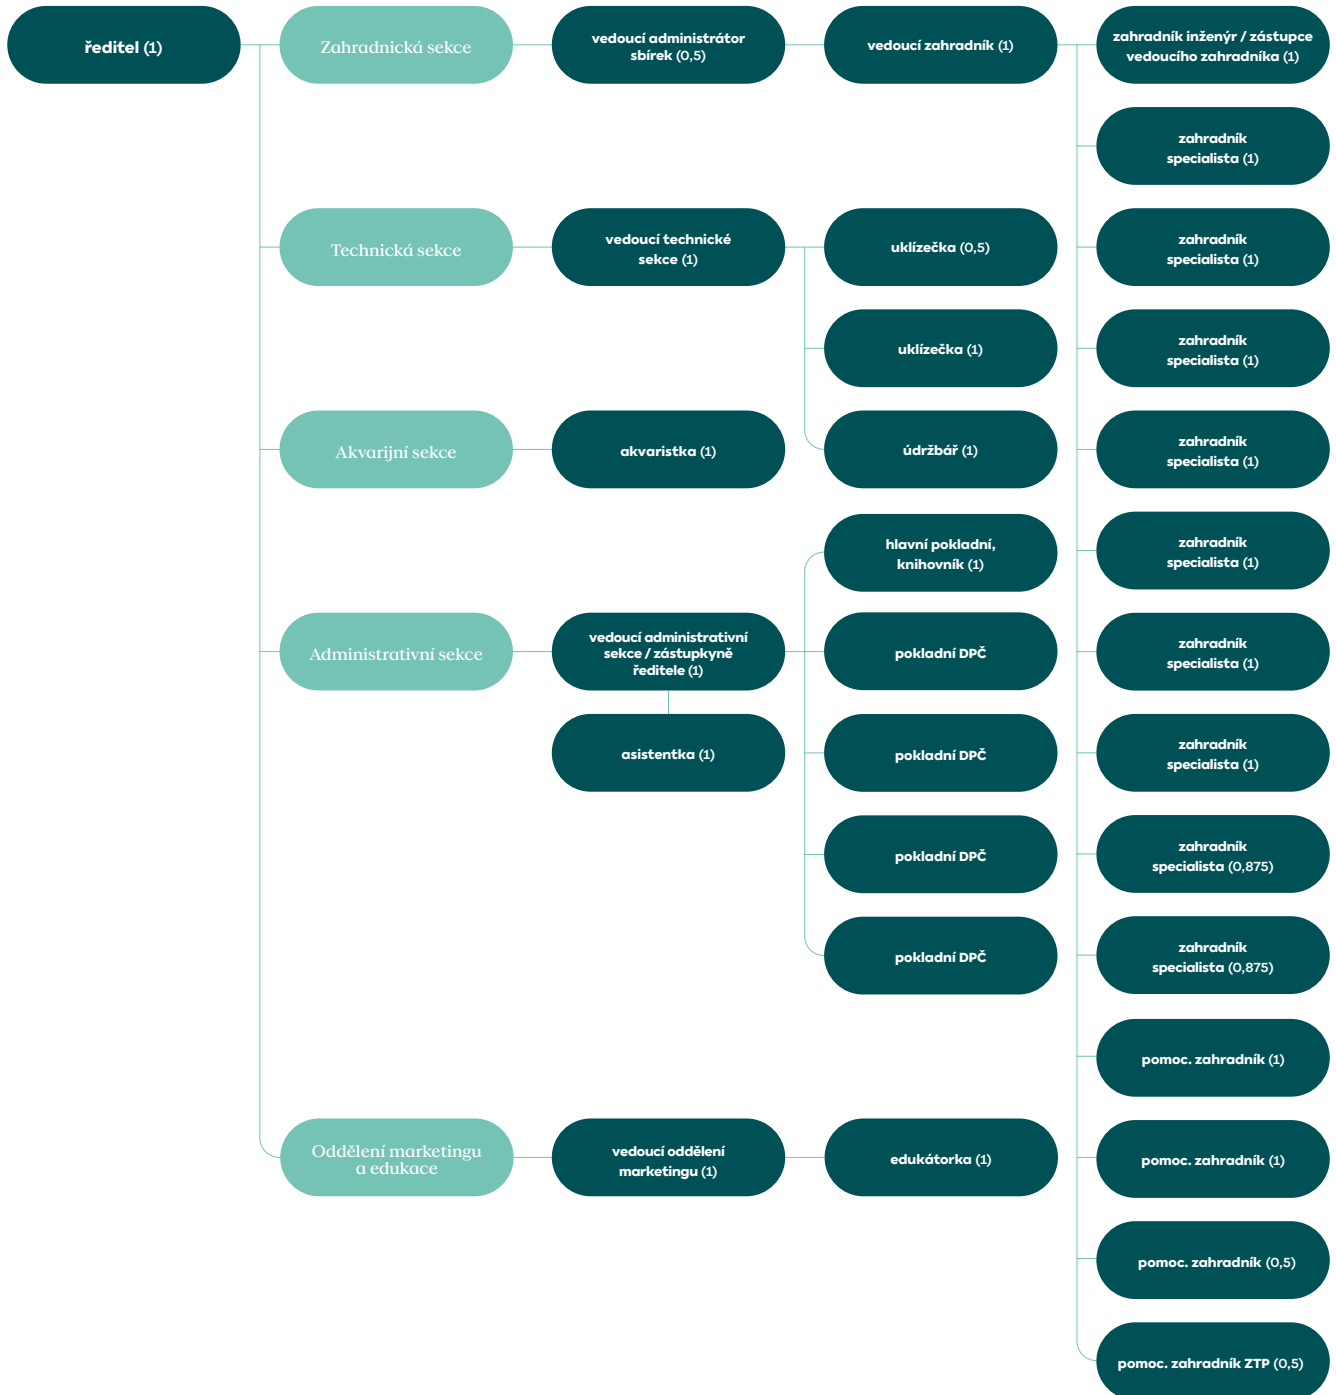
ředitel (1)

Zahradnická sekce

vedoucí administrátor sbírek (0,5)

vedoucí zahradník (1)

zahradník inženýr / zástupce vedoucího zahradníka (1)

zahradník specialista (1)

Technická sekce

vedoucí technické sekce (1)

uklízečka (0,5)

zahradník specialista (1)

uklízečka (1)

zahradník specialista (1)

Akvarijní sekce

akvaristka (1)

údržbář (1)

zahradník specialista (1)

hlavní pokladní, knihovník (1)

zahradník specialista (1)

Administrativní sekce

vedoucí administrativní sekce / zástupkyně ředitele (1)

pokladní DPČ

zahradník specialista (1)

asistentka (1)

pokladní DPČ

zahradník specialista (1)

pokladní DPČ

zahradník specialista (0,875)

pokladní DPČ

zahradník specialista (0,875)

pomoc. zahradník (1)

Oddělení marketingu a edukace

vedoucí oddělení marketingu (1)

edukátorka (1)

pomoc. zahradník (1)

pomoc. zahradník (0,5)

pomoc. zahradník ZTP (0,5)